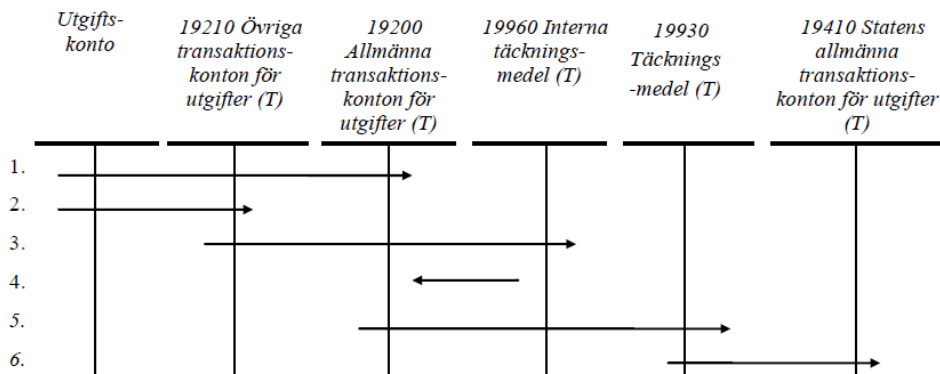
Utgiftskonto

19210 Övriga transaktionskonton för utgifter (T)

19200 Allmänna transaktionskonton för utgifter (T)

19960 Interna täckningsmedel (T)

19930 Täckningsmedel (T)

19410 Statens allmänna transaktionskonton för utgifter (T)

1.

2.

3.

4.

5.

6.